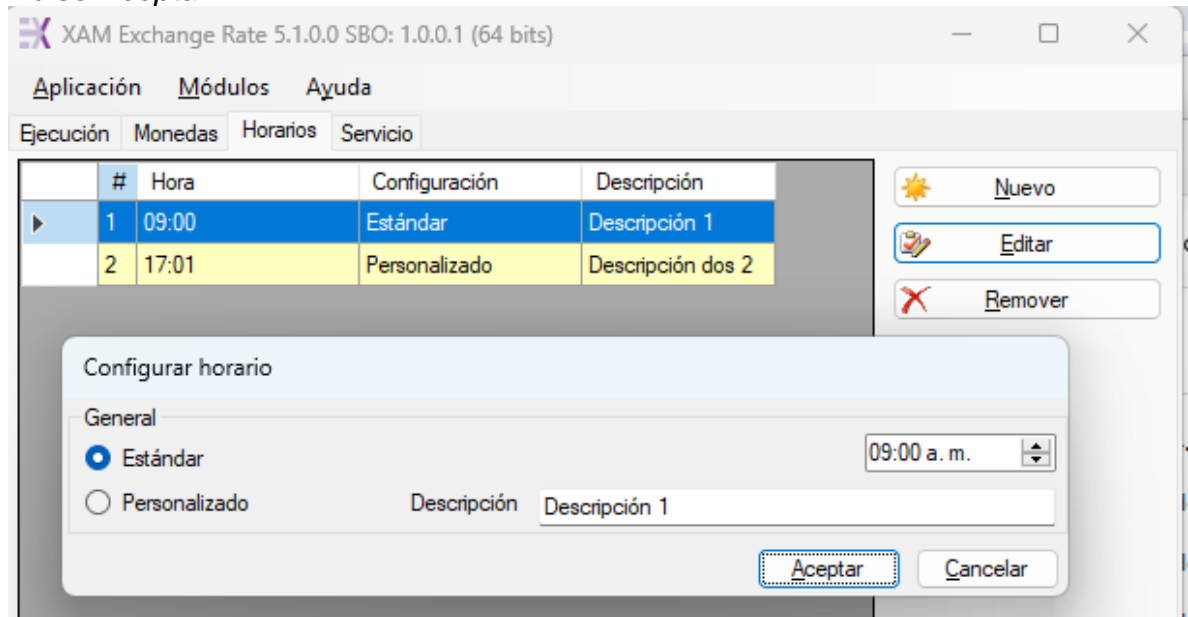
XAM Exchange Rate 5.1.0.0 SBO: 1.0.0.1 (64 bits)

Aplicación Módulos Ayuda

Ejecución Monedas Horarios Servicio

| # | Hora | Configuración | Descripción |
|---|---|---|---|
| 1 | 09:00 | Estándar | Descripción 1 |
| 2 | 17:01 | Personalizado | Descripción dos 2 |

Nuevo
Editar
Remover

Configurar horario

General
Estándar
Personalizado
09:00 a. m.
Descripción Descripción 1

Aceptar Cancelar